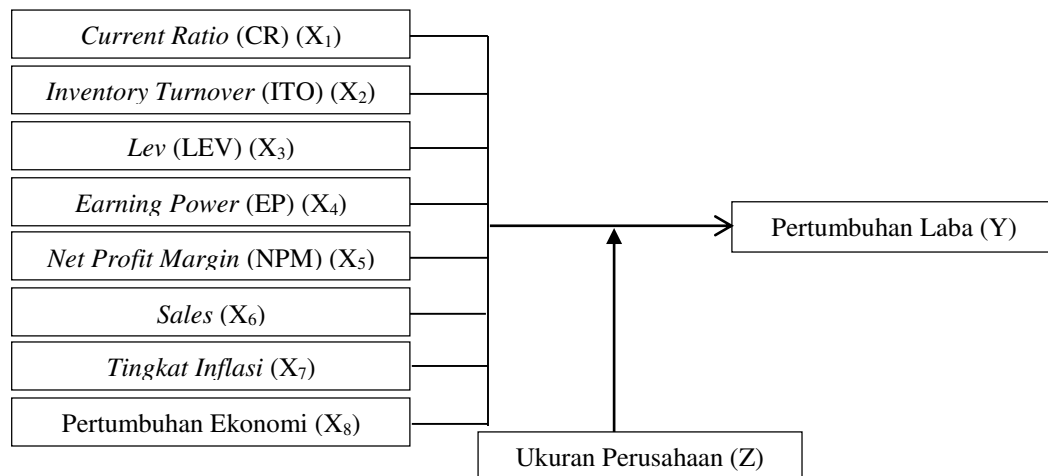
Current Ratio (CR) ($X_1$)

Inventory Turnover (ITO) ($X_2$)

Lev (LEV) ($X_3$)

Earning Power (EP) ($X_4$)

Net Profit Margin (NPM) ($X_5$)

Sales ($X_6$)

Tingkat Inflasi ($X_7$)

Pertumbuhan Ekonomi ($X_8$)

Pertumbuhan Laba (Y)

Ukuran Perusahaan (Z)